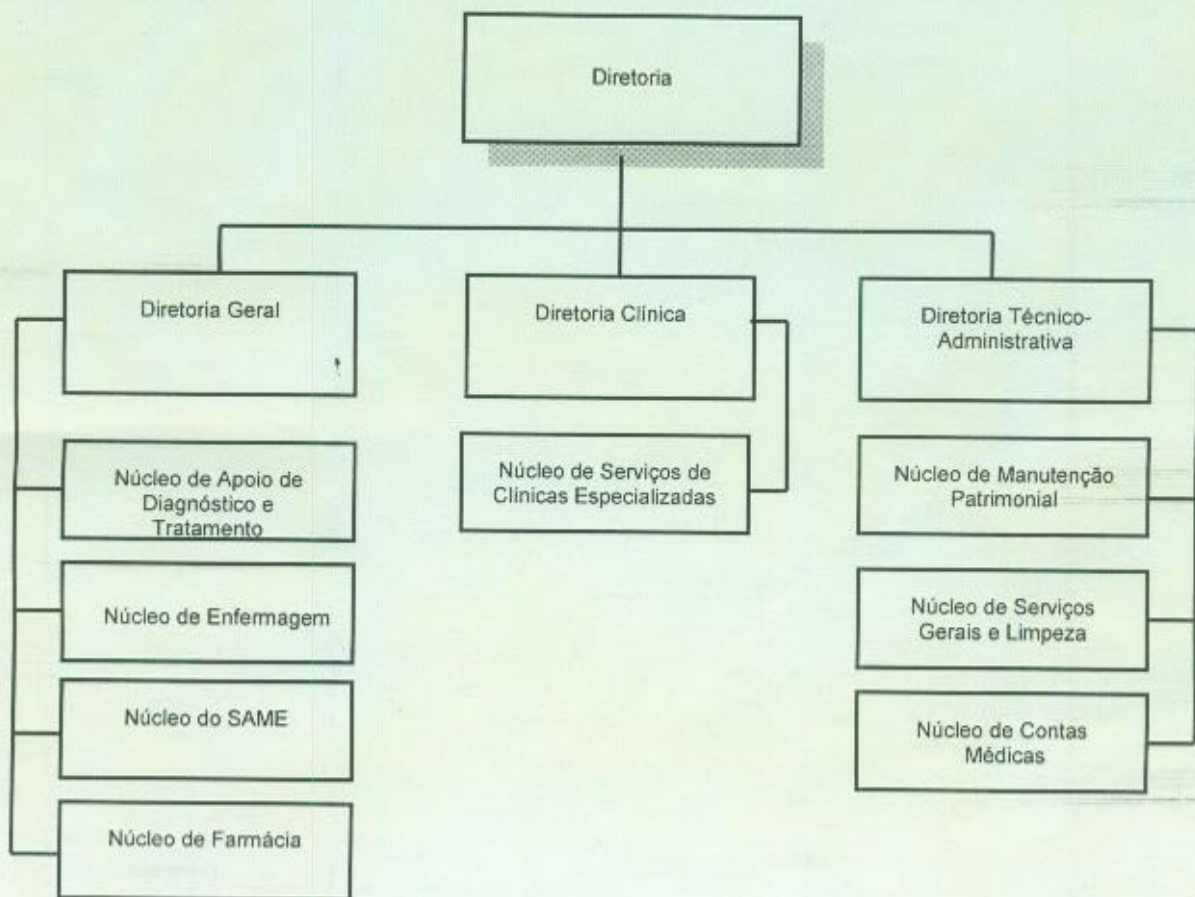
Diretoria

Diretoria Geral

Diretoria Clínica

Diretoria Técnico-Administrativa

Núcleo de Apoio de Diagnóstico e Tratamento

Núcleo de Enfermagem

Núcleo do SAME

Núcleo de Farmácia

Núcleo de Serviços de Clínicas Especializadas

Núcleo de Manutenção Patrimonial

Núcleo de Serviços Gerais e Limpeza

Núcleo de Contas Médicas